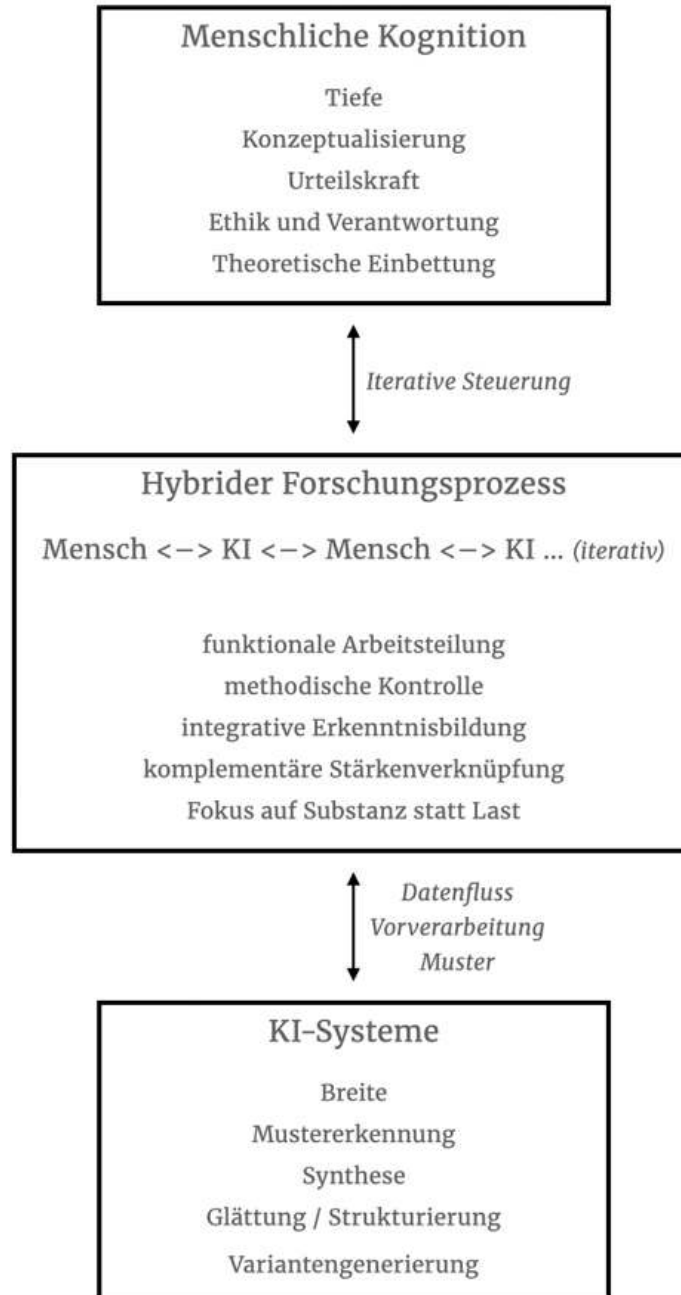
Menschliche Kognition

Tiefe
Konzeptualisierung
Urteilskraft
Ethik und Verantwortung
Theoretische Einbettung

Iterative Steuerung

Hybrider Forschungsprozess

Mensch <–> KI <–> Mensch <–> KI ... (iterativ)

funktionale Arbeitsteilung
methodische Kontrolle
integrative Erkenntnisbildung
komplementäre Stärkenverknüpfung
Fokus auf Substanz statt Last

Datenfluss
Vorverarbeitung
Muster

KI-Systeme

Breite
Mustererkennung
Synthese
Glättung / Strukturierung
Variantengenerierung